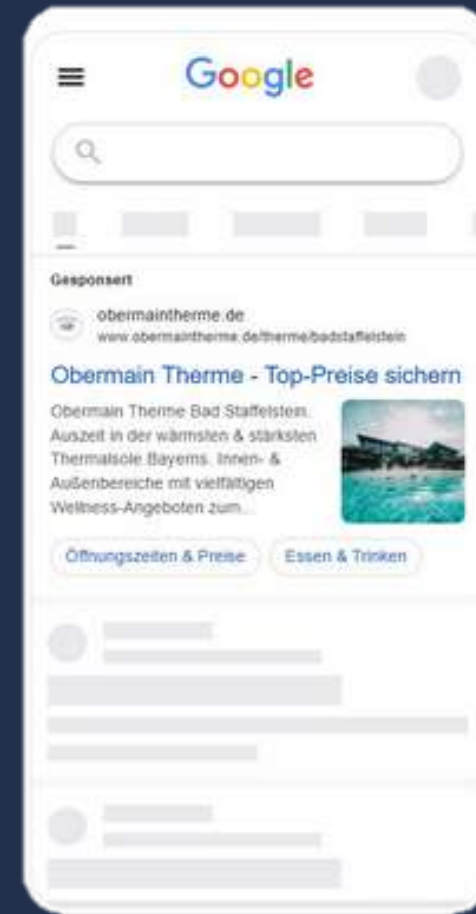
Google

Gesponsert

obermaintherme.de
www.obermaintherme.de/therme/badstaffelstein

Obermain Therme - Top-Preise sichern

Obermain Therme Bad Staffelstein. Auszeit in der wärmsten & stärksten Thermalsole Bayerns. Innen- & Außenbereiche mit vielfältigen Wellness-Angeboten zum...

Öffnungszeiten & Preise
Essen & Trinken